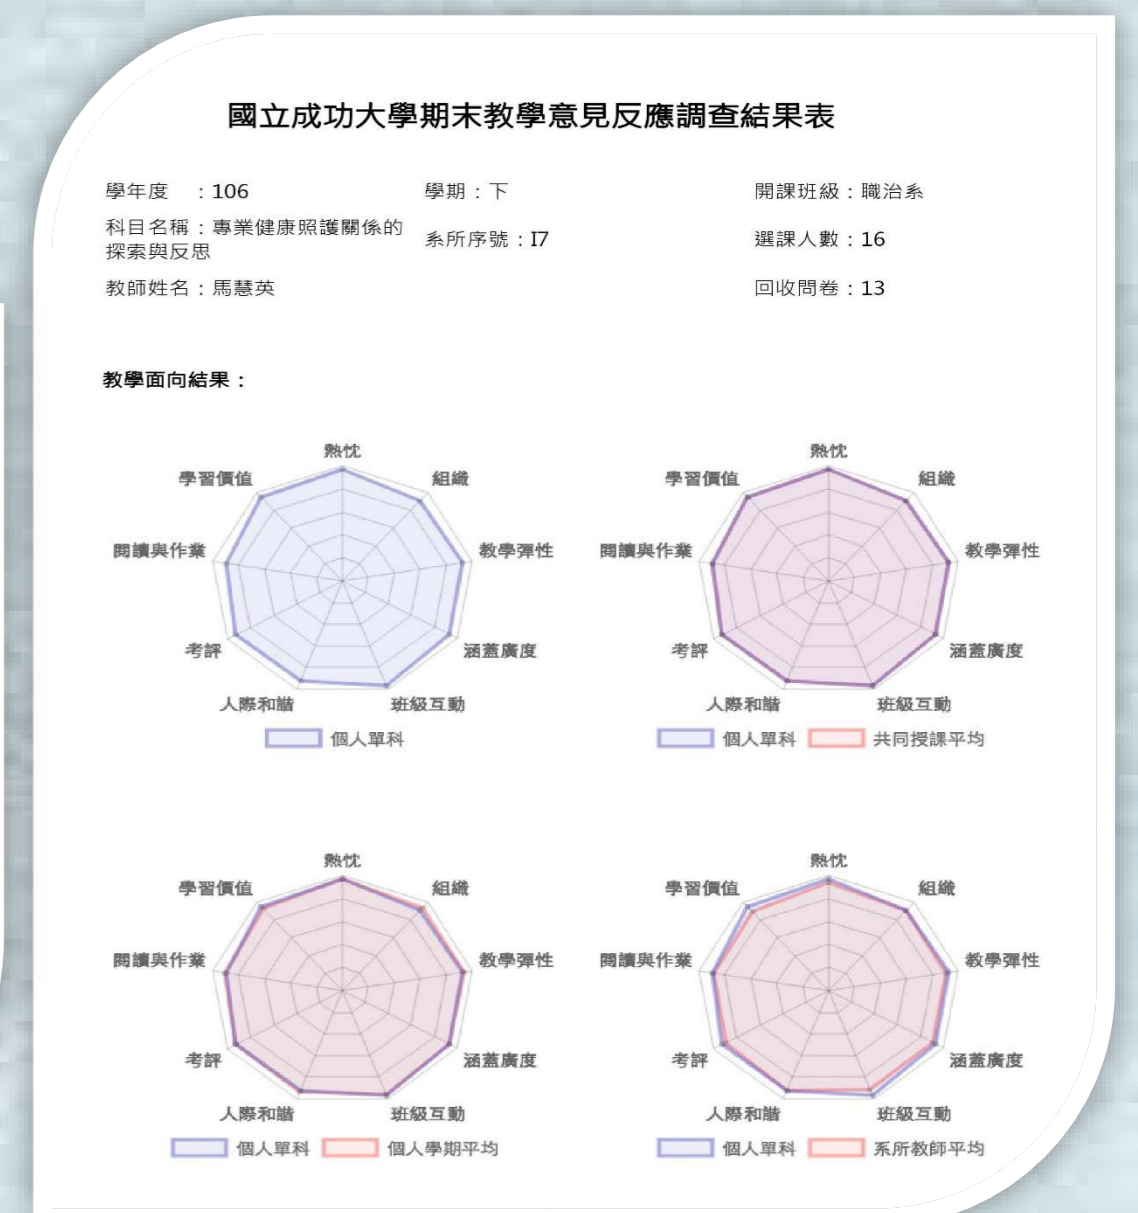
國立成功大學期末教學意見反應調查結果表

學年度 ：106
學期：下
開課班級：職治系
科目名稱：專業健康照護關係的探索與反思
系所序號：I7
選課人數：16
教師姓名：馬慧英
回收問卷：13

教學面向結果：

熱忱
組織
教學彈性
涵蓋廣度
班級互動
人際和諧
考評
閱讀與作業
學習價值
個人單科

熱忱
組織
教學彈性
涵蓋廣度
班級互動
人際和諧
考評
閱讀與作業
學習價值
個人單科
共同授課平均

熱忱
組織
教學彈性
涵蓋廣度
班級互動
人際和諧
考評
閱讀與作業
學習價值
個人單科
個人學期平均

熱忱
組織
教學彈性
涵蓋廣度
班級互動
人際和諧
考評
閱讀與作業
學習價值
個人單科
系所教師平均